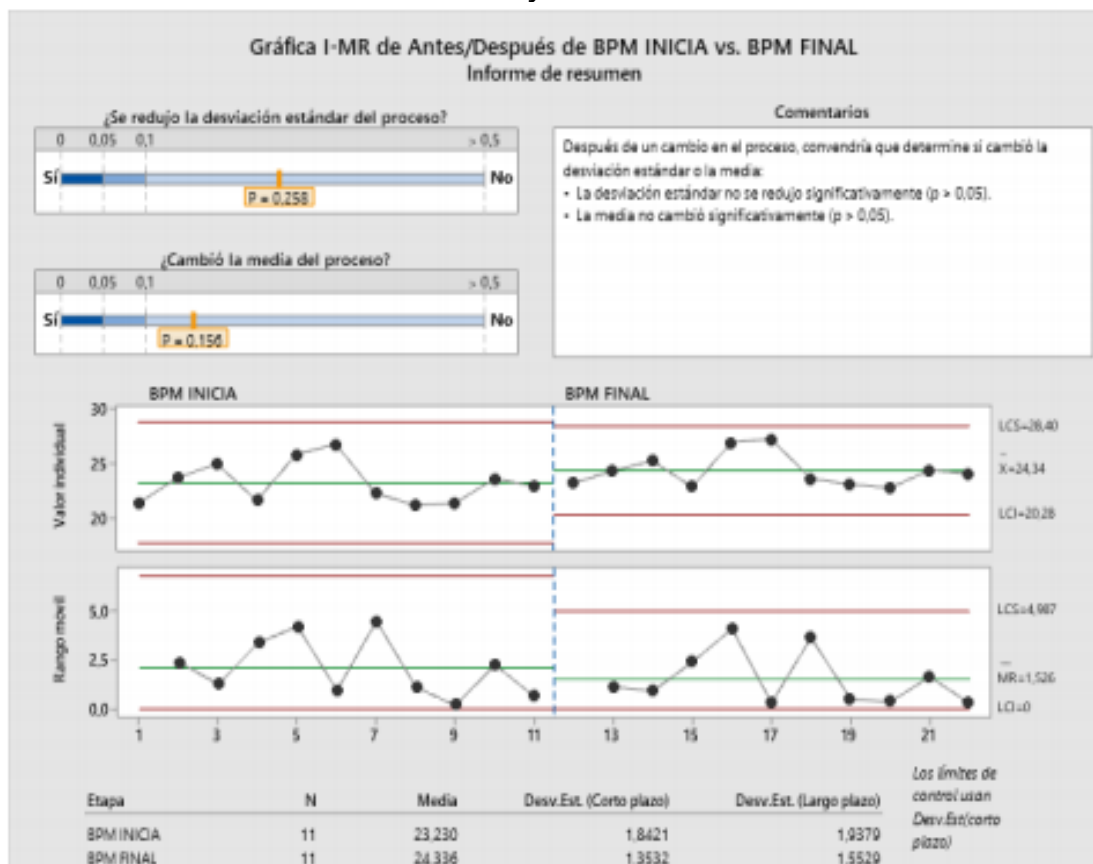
Gráfica I-MR de Antes/Después de BPM INICIA vs. BPM FINAL
Informe de resumen

¿Se redujo la desviación estándar del proceso?
0 0,05 0,1 > 0,5
Sí No
P = 0,258

¿Cambió la media del proceso?
0 0,05 0,1 > 0,5
Sí No
P = 0,156

Comentarios

Después de un cambio en el proceso, convendría que determine si cambió la desviación estándar o la media:
• La desviación estándar no se redujo significativamente (p > 0,05).
• La media no cambió significativamente (p > 0,05).

BPM INICIA
BPM FINAL

Valor individual
30
25
20
LCS=28,40
$\bar{X}$=24,34
LCI=20,28

Rango movil
5,0
2,5
0,0
LCS=4,987
$\overline{MR}$=1,526
LCI=0

1 3 5 7 9 11 13 15 17 19 21

| Etapa | N | Media | Desv.Est. (Corto plazo) | Desv.Est. (Largo plazo) |
|---|---|---|---|---|
| BPM INICIA | 11 | 23,230 | 1,8421 | 1,9379 |
| BPM FINAL | 11 | 24,336 | 1,3532 | 1,5529 |

Los límites de control usan Desv.Est(corto plazo)